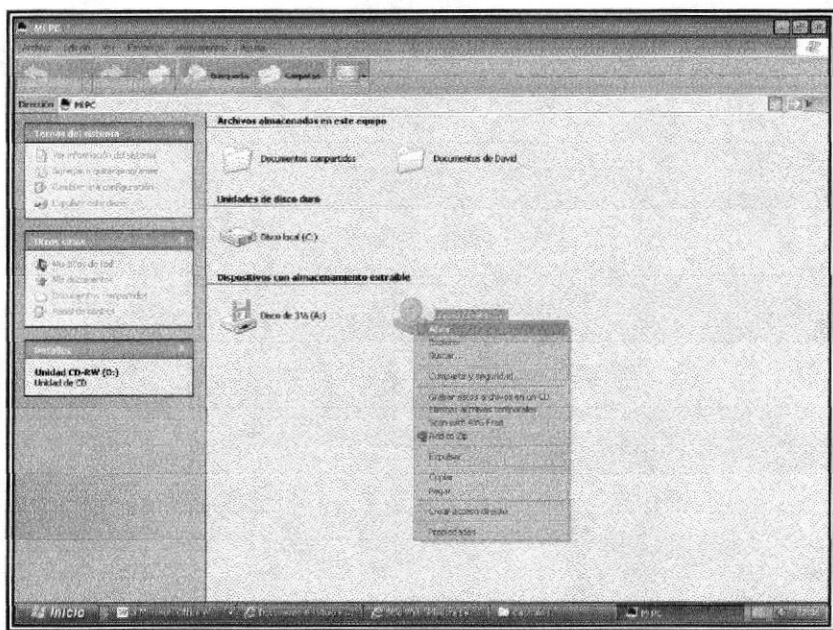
Mi PC

Archivo Edición Ver Favoritos Herramientas Ayuda

Búsqueda Carpetas

Dirección Mi PC

Tareas del sistema

Ver información del sistema
Agregar o quitar programas
Cambiar una configuración
Expulsar este disco

Otros sitios

Mis sitios de red
Mis documentos
Documentos compartidos
Panel de control

Detalles

Unidad CD-RW (D:)
Unidad de CD

Archivos almacenados en este equipo

Documentos compartidos

Documentos de David

Unidades de disco duro

Disco local (C:)

Dispositivos con almacenamiento extraíble

Disco de 3½ (A:)

Abrir
Explorar
Buscar...
Compartir y seguridad...
Grabar estos archivos en un CD
Eliminar archivos temporales
Scan with AVG Free
Add to Zip
Expulsar
Copiar
Pegar
Crear acceso directo
Propiedades

Inicio

Mi PC